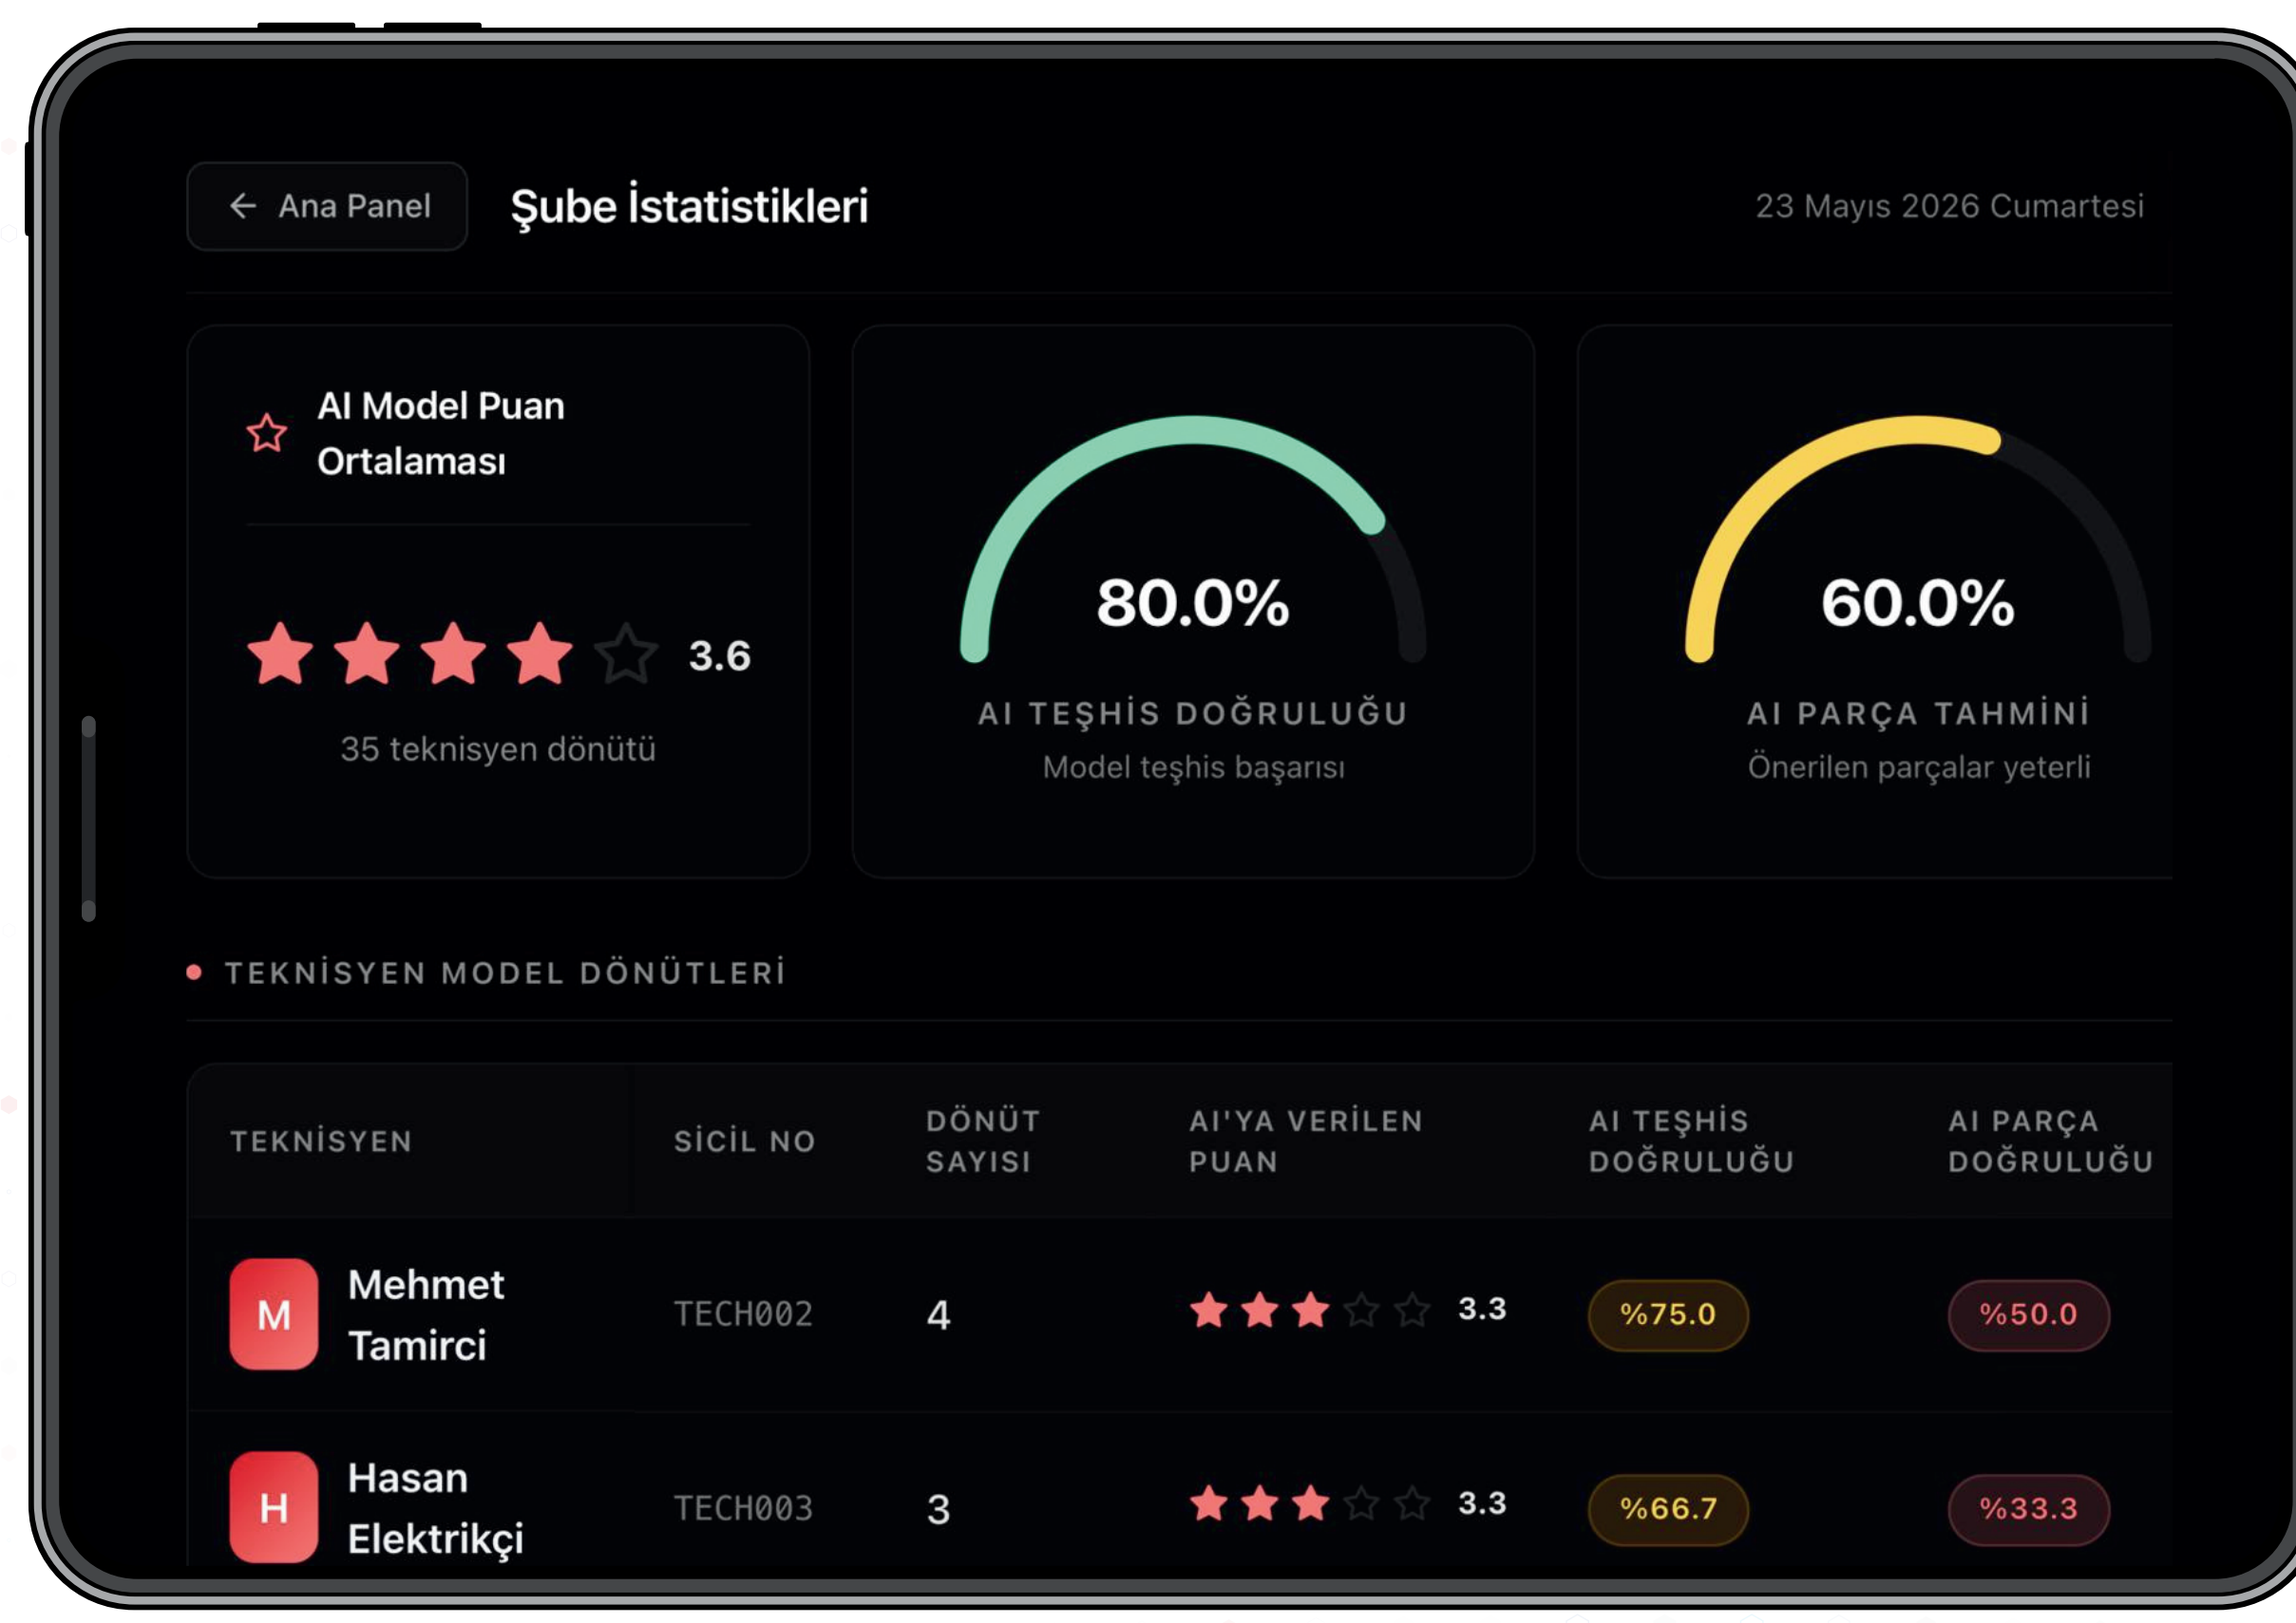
← Ana Panel

Şube İstatistikleri

23 Mayıs 2026 Cumartesi

AI Model Puan Ortalaması

3.6

35 teknisyen dönütü

80.0%

AI TEŞHİS DOĞRULUĞU

Model teşhis başarısı

60.0%

AI PARÇA TAHMİNİ

Önerilen parçalar yeterli

TEKNİSYEN MODEL DÖNÜTLERİ

| TEKNİSYEN | SİCİL NO | DÖNÜT SAYISI | AI'YA VERİLEN PUAN | AI TEŞHİS DOĞRULUĞU | AI PARÇA DOĞRULUĞU |
|---|---|---|---|---|---|
| M Mehmet Tamirci | TECH002 | 4 | 3.3 | %75.0 | %50.0 |
| H Hasan Elektrikçi | TECH003 | 3 | 3.3 | %66.7 | %33.3 |